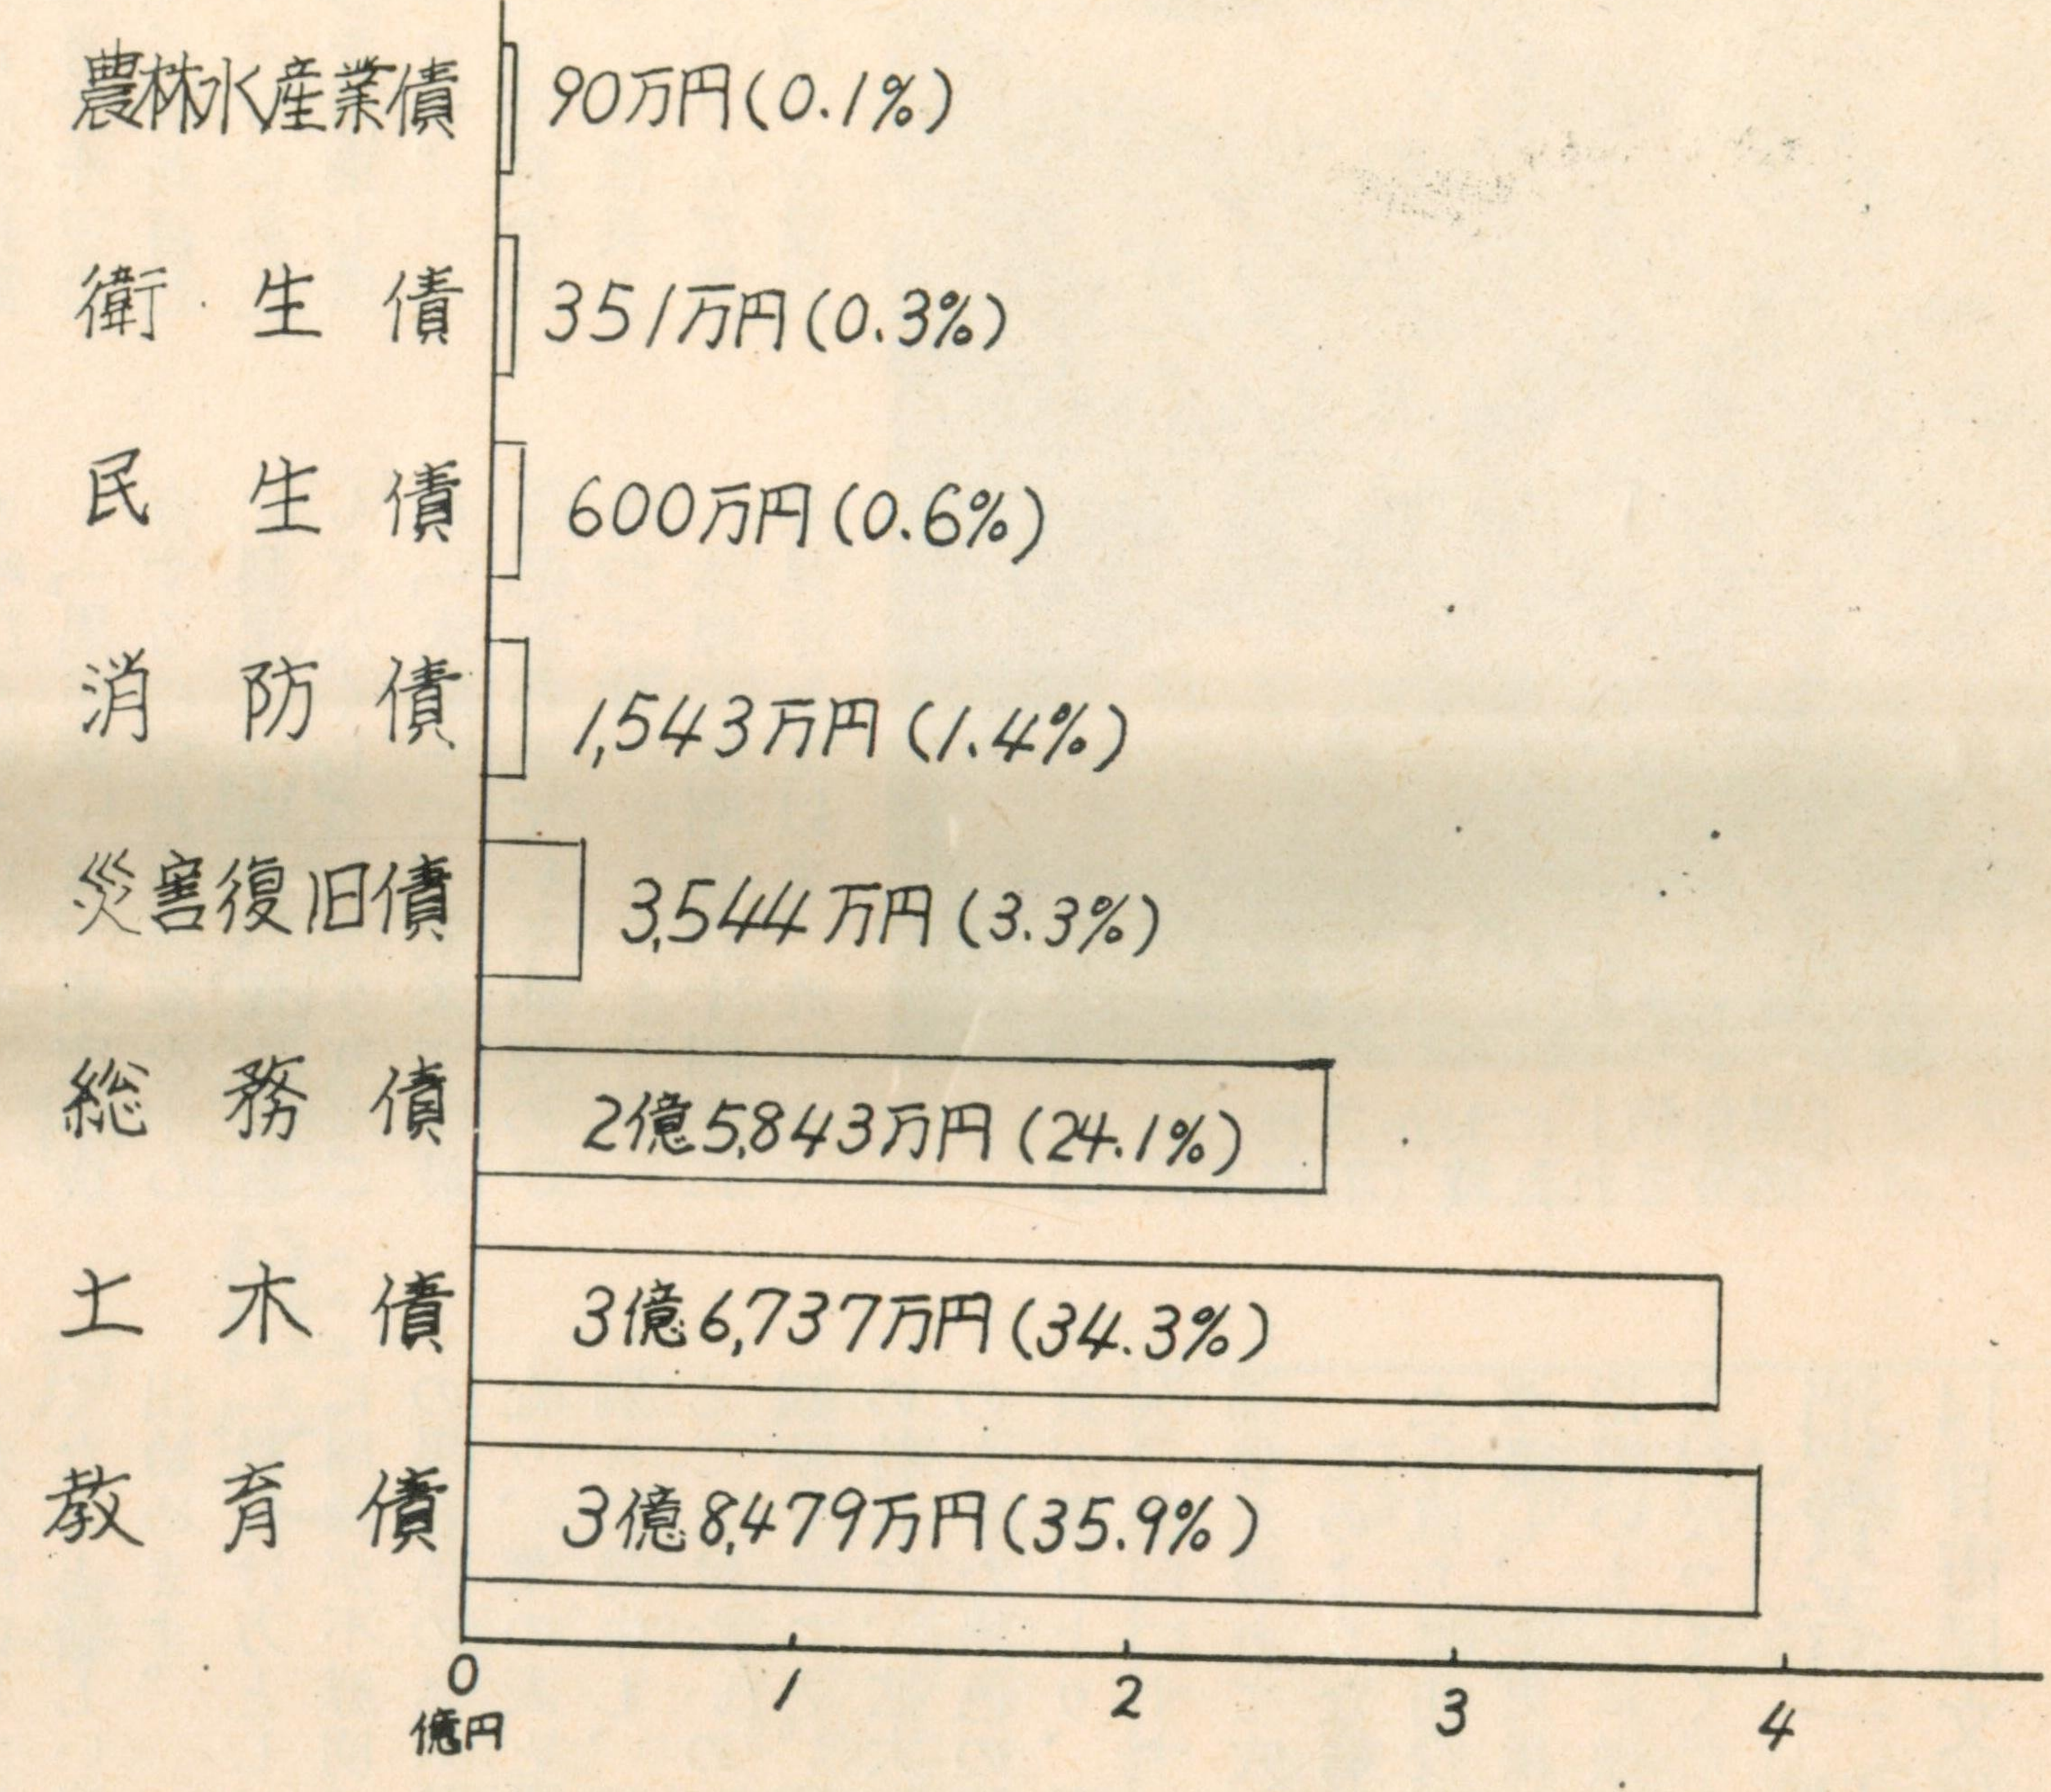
農林水産業債 90万円(0.1%)

衛生債 351万円(0.3%)

民生債 600万円(0.6%)

消防債 1,543万円(1.4%)

災害復旧債 3,544万円(3.3%)

総務債 2億5,843万円(24.1%)

土木債 3億6,737万円(34.3%)

教育債 3億8,479万円(35.9%)

0 億円 1 2 3 4